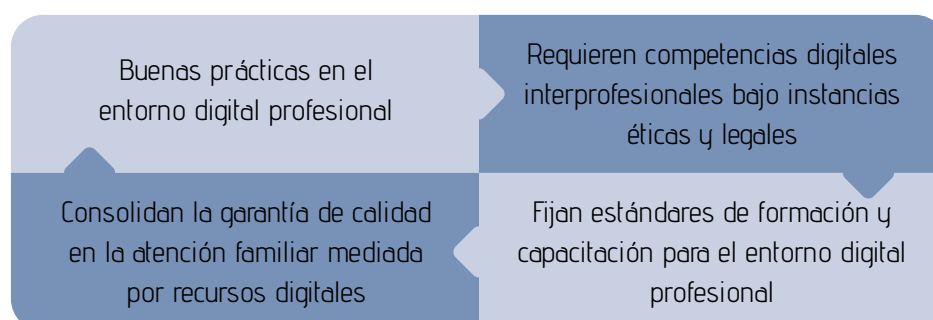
Buenas prácticas en el entorno digital profesional

Requieren competencias digitales interprofesionales bajo instancias éticas y legales

Fijan estándares de formación y capacitación para el entorno digital profesional

Consolidan la garantía de calidad en la atención familiar mediada por recursos digitales